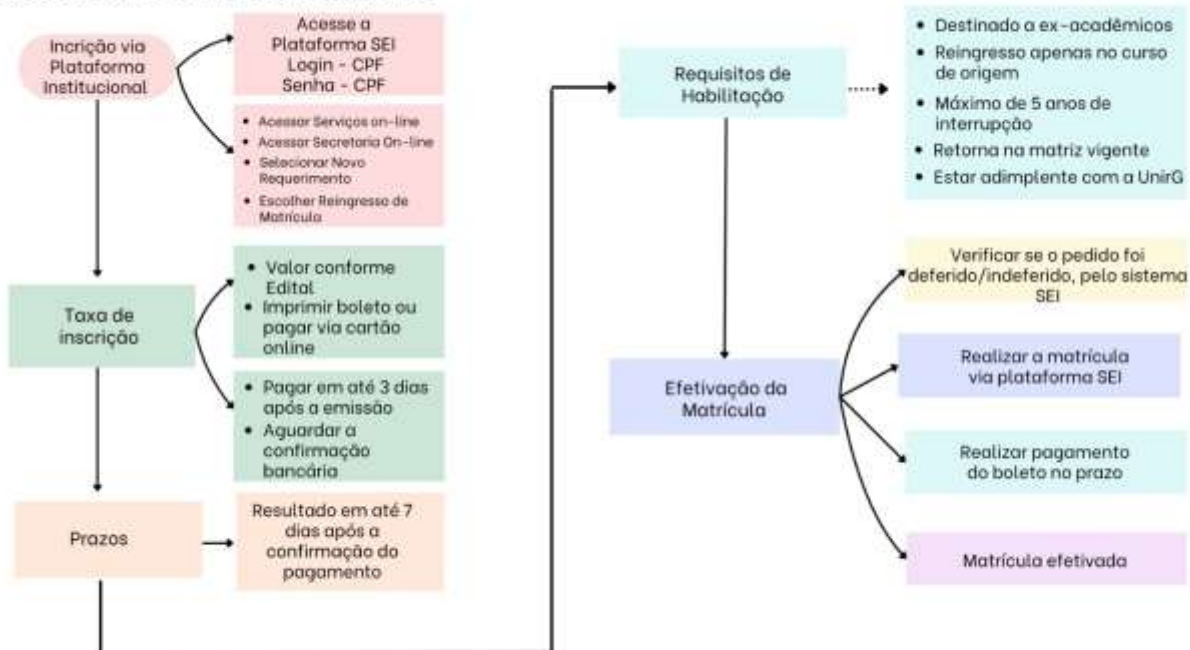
Incrição via Plataforma Institucional

Acesse a Plataforma SEI
Login - CPF
Senha - CPF

- Acessar Serviços on-line
- Acessar Secretaria On-line
- Selecionar Novo Requerimento
- Escolher Reingresso de Matrícula

Taxa de inscrição

- Valor conforme Edital
- Imprimir boleto ou pagar via cartão online

- Pagar em até 3 dias após a emissão
- Aguardar a confirmação bancária

Prazos

Resultado em até 7 dias após a confirmação do pagamento

Requisitos de Habilitação

- Destinado a ex-acadêmicos
- Reingresso apenas no curso de origem
- Máximo de 5 anos de interrupção
- Retorna na matriz vigente
- Estar adimplente com a UnirG

Efetivação da Matrícula

Verificar se o pedido foi deferido/indeferido, pelo sistema SEI

Realizar a matrícula via plataforma SEI

Realizar pagamento do boleto no prazo

Matrícula efetivada